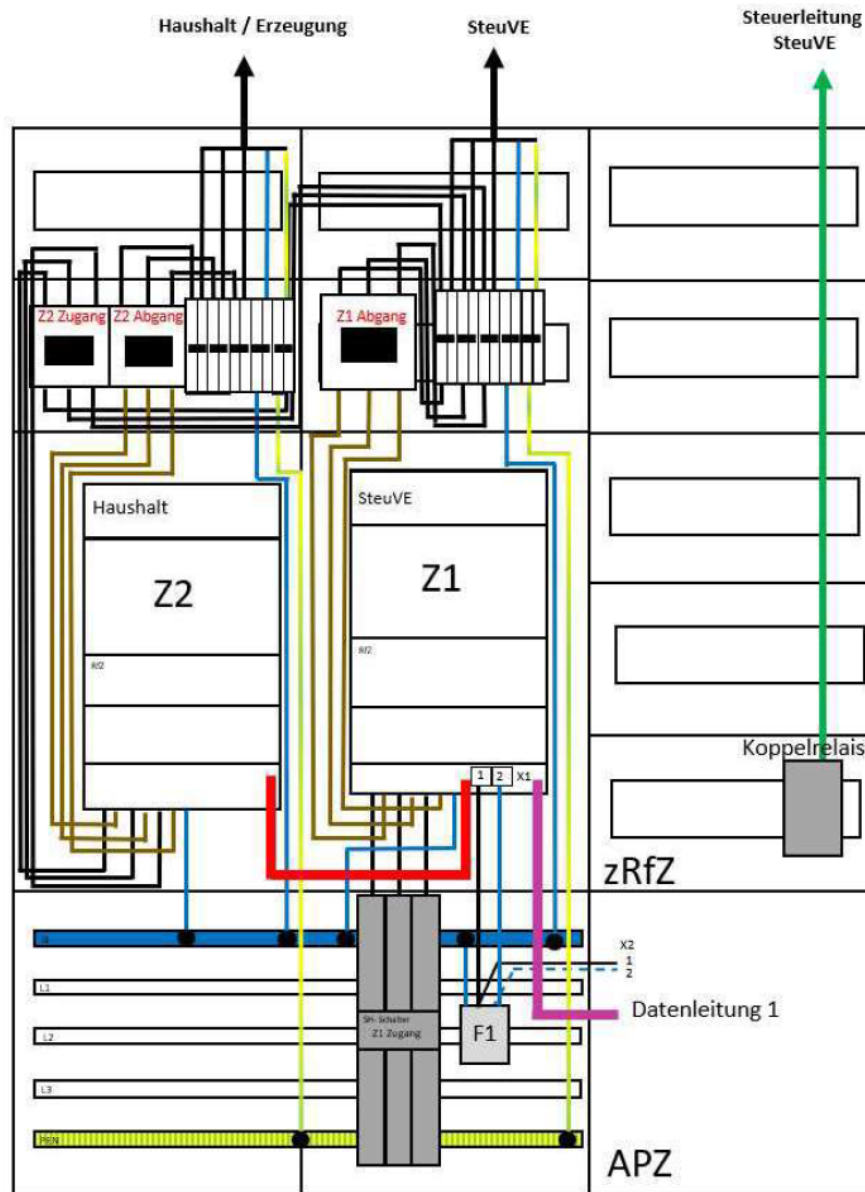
Haushalt / Erzeugung

SteuVE

Steuerleitung SteuVE

Z2 Zugang

Z2 Abgang

Z1 Abgang

Haushalt

Z2

RfZ

SteuVE

Z1

RfZ

1

2

X1

Koppelrelais

zRfZ

N

L1

L2

L3

PEN

SH- Schalter Z1 Zugang

F1

X2

1

2

Datenleitung 1

APZ